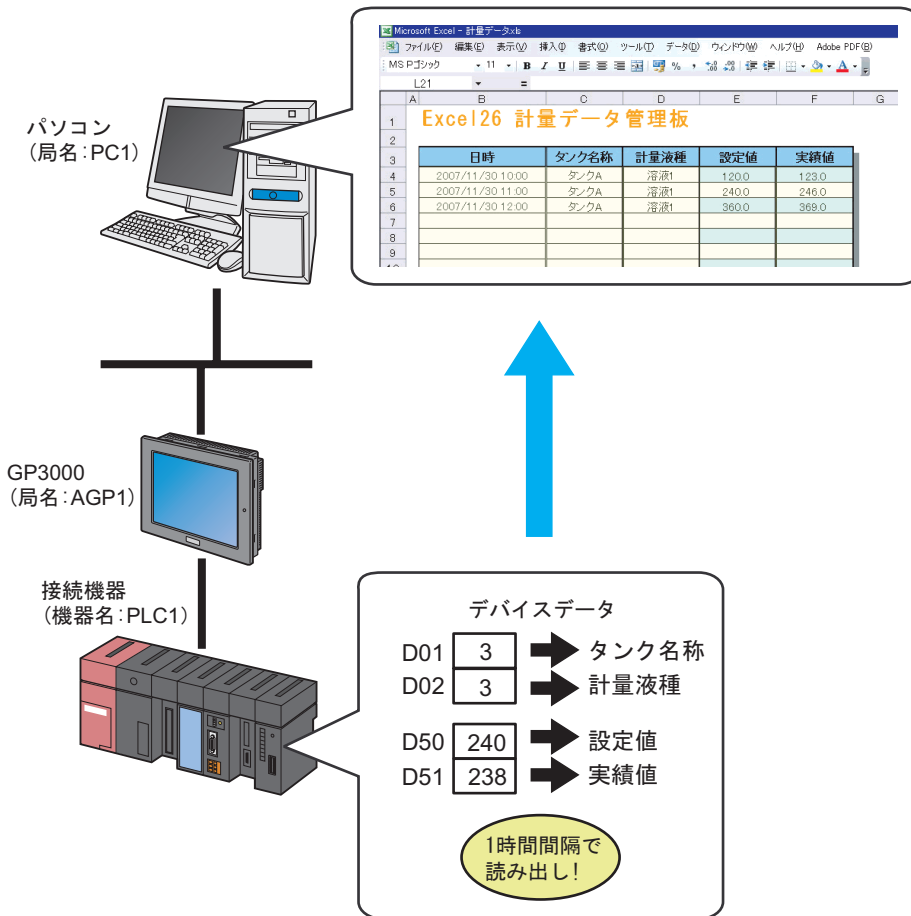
パソコン
(局名:PC1)

Microsoft Excel - 計量データ.xls
ファイル(F) 編集(E) 表示(V) 挿入(I) 書式(O) ツール(T) データ(D) ウィンドウ(W) ヘルプ(H) Adobe PDF(B)
MS Pゴシック 11 B I U % ,
L21 =

| | A | B | C | D | E | F | G |
|---|---|---|---|---|---|---|---|
| 1 | | Excel26 計量データ管理板 | | | | | |
| 2 | | | | | | | |
| 3 | | 日時 | タンク名称 | 計量液種 | 設定値 | 実績値 | |
| 4 | | 2007/11/30 10:00 | タンクA | 溶液1 | 120.0 | 123.0 | |
| 5 | | 2007/11/30 11:00 | タンクA | 溶液1 | 240.0 | 246.0 | |
| 6 | | 2007/11/30 12:00 | タンクA | 溶液1 | 360.0 | 369.0 | |
| 7 | | | | | | | |
| 8 | | | | | | | |
| 9 | | | | | | | |

GP3000
(局名:AGP1)

接続機器
(機器名:PLC1)

デバイスデータ
D01 3 タンク名称
D02 3 計量液種
D50 240 設定値
D51 238 実績値

1時間間隔で
読み出し!